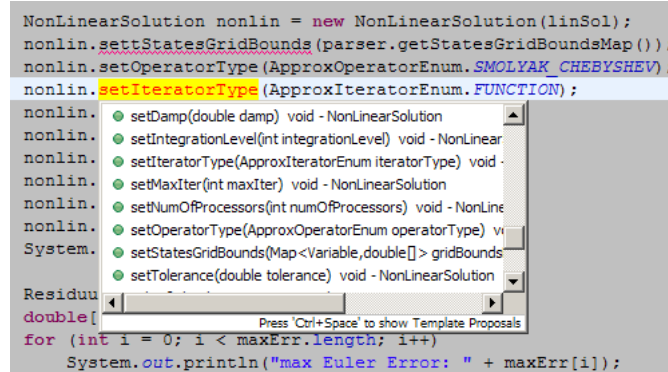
NonLinearSolution nonlin = new NonLinearSolution(linSol);
nonlin.settStatesGridBounds(parser.getStatesGridBoundsMap());
nonlin.setOperatorType(ApproxOperatorEnum.SMOLYAK_CHEBYSHEV);
nonlin.setIteratorType(ApproxIteratorEnum.FUNCTION);
nonlin.
nonlin.
nonlin.
nonlin.
nonlin.
nonlin.
System.

Residu
double[
for (int i = 0; i < maxErr.length; i++)
    System.out.println("max Euler Error: " + maxErr[i]);

setDamp(double damp) void - NonLinearSolution
setIntegrationLevel(int integrationLevel) void - NonLinear
setIteratorType(ApproxIteratorEnum iteratorType) void -
setMaxIter(int maxIter) void - NonLinearSolution
setNumOfProcessors(int numOfProcessors) void - NonLine
setOperatorType(ApproxOperatorEnum operatorType) vo
setStatesGridBounds(Map<Variable,double[]> gridBounds
setTolerance(double tolerance) void - NonLinearSolution
Press 'Ctrl+Space' to show Template Proposals